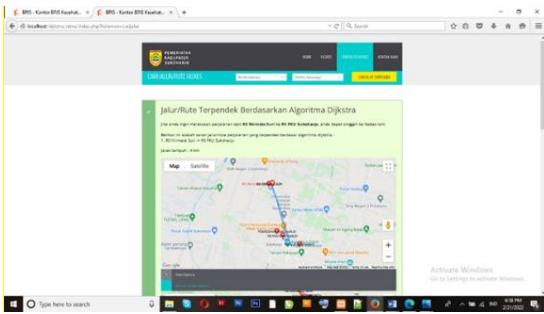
BPJS - Kantor BPJS Kesehat... × BPJS - Kantor BPJS Kesehat... × +

localhost/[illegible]/index.php/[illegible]

Search

PEMERINTAH KABUPATEN SUKOHARJO

HOME FASKES CARI RUTE FASKES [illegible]

CARI JALUR RUTE FASKES

CARI RUTE TERDEKAT

Jalur/Rute Terpendek Berdasarkan Algoritma Dijkstra

Jika anda ingin melakukan perjalanan dari RS Nirmala Suri ke RS PKU Sukoharjo, anda dapat singgah ke faskes lain:

Berikut ini adalah salah satu jalur/rute perjalanan yang terpendek berdasar algoritma dijkstra :
1. RS Nirmala Suri -> RS PKU Sukoharjo

Jarak tempuh : 4 km

Map Satellite

Google

Activate Windows
Go to Settings to activate Windows.

Type here to search

2/21/2022